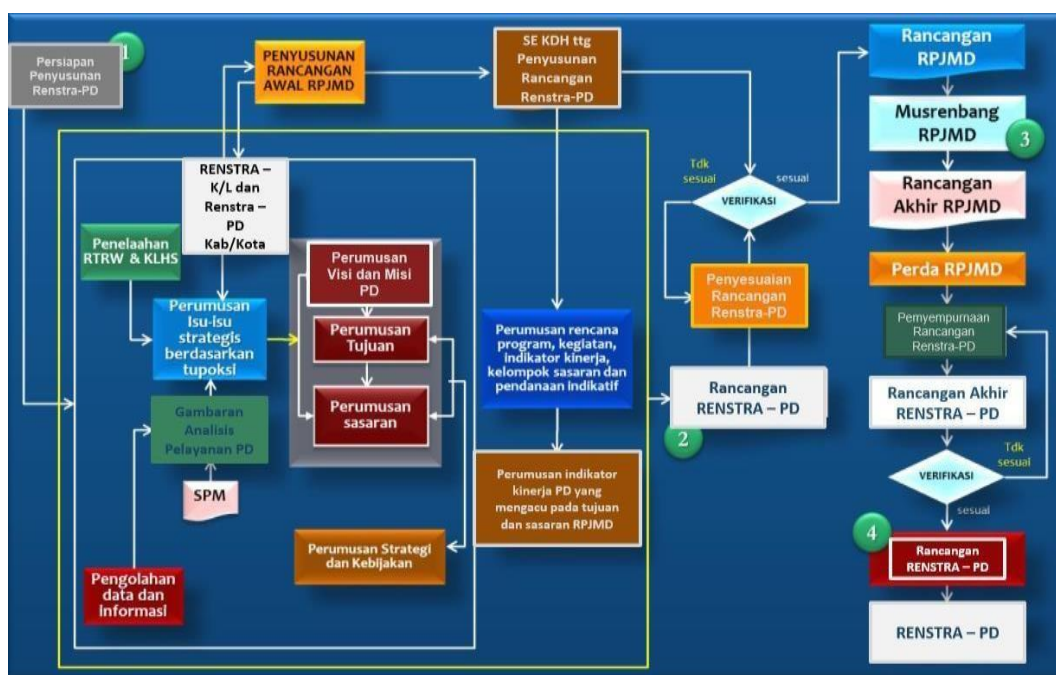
Persiapan Penyusunan Renstra-PD

1

PENYUSUNAN RANCANGAN AWAL RPJMD

SE KDH ttg Penyusunan Rancangan Renstra-PD

Rancangan RPJMD

Musrenbang RPJMD

3

Rancangan Akhir RPJMD

RENSTRA – K/L dan Renstra – PD Kab/Kota

Penelaahan RTRW & KLHS

Perumusan Isu-isu strategis berdasarkan tupoksi

Gambaran Analisis Pelayanan PD

SPM

Pengolahan data dan Informasi

Perumusan Visi dan Misi PD

Perumusan Tujuan

Perumusan sasaran

Perumusan Strategi dan Kebijakan

Perumusan rencana program, kegiatan, indikator kinerja, kelompok sasaran dan pendanaan indikatif

Perumusan indikator kinerja PD yang mengacu pada tujuan dan sasaran RPJMD

Tdk sesuai

sesual

VERIFIKASI

Penyesuaian Rancangan Renstra-PD

Rancangan RENSTRA – PD

2

Perda RPJMD

Pemyempurnaan Rancangan Renstra-PD

Rancangan Akhir RENSTRA – PD

VERIFIKASI

Tdk sesual

sesual

4

Rancangan RENSTRA – PD

RENSTRA – PD